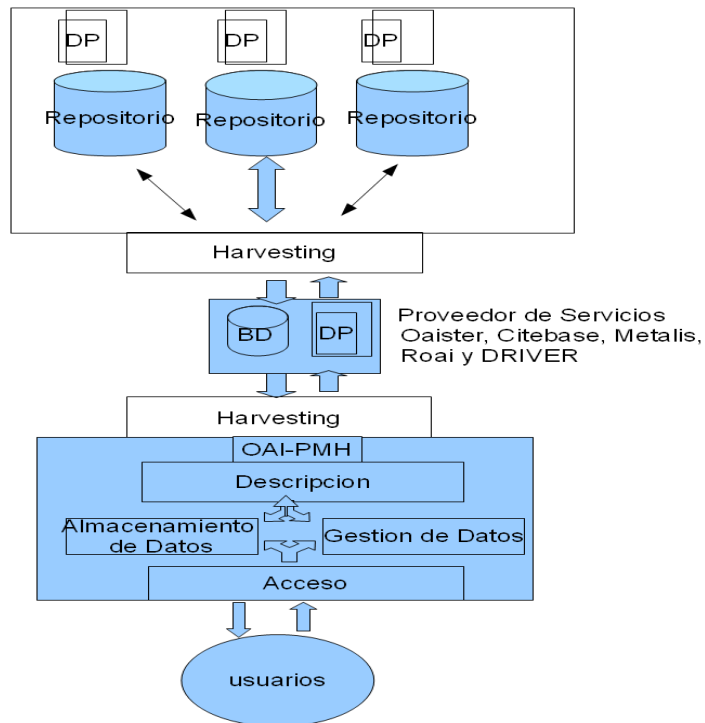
DP
DP
DP
Repositorio
Repositorio
Repositorio

Harvesting

BD
DP

Proveedor de Servicios Oaister, Citebase, Metalis, Roai y DRIVER

Harvesting

OAI-PMH

Descripcion

Almacenamiento de Datos

Gestion de Datos

Acceso

usuarios